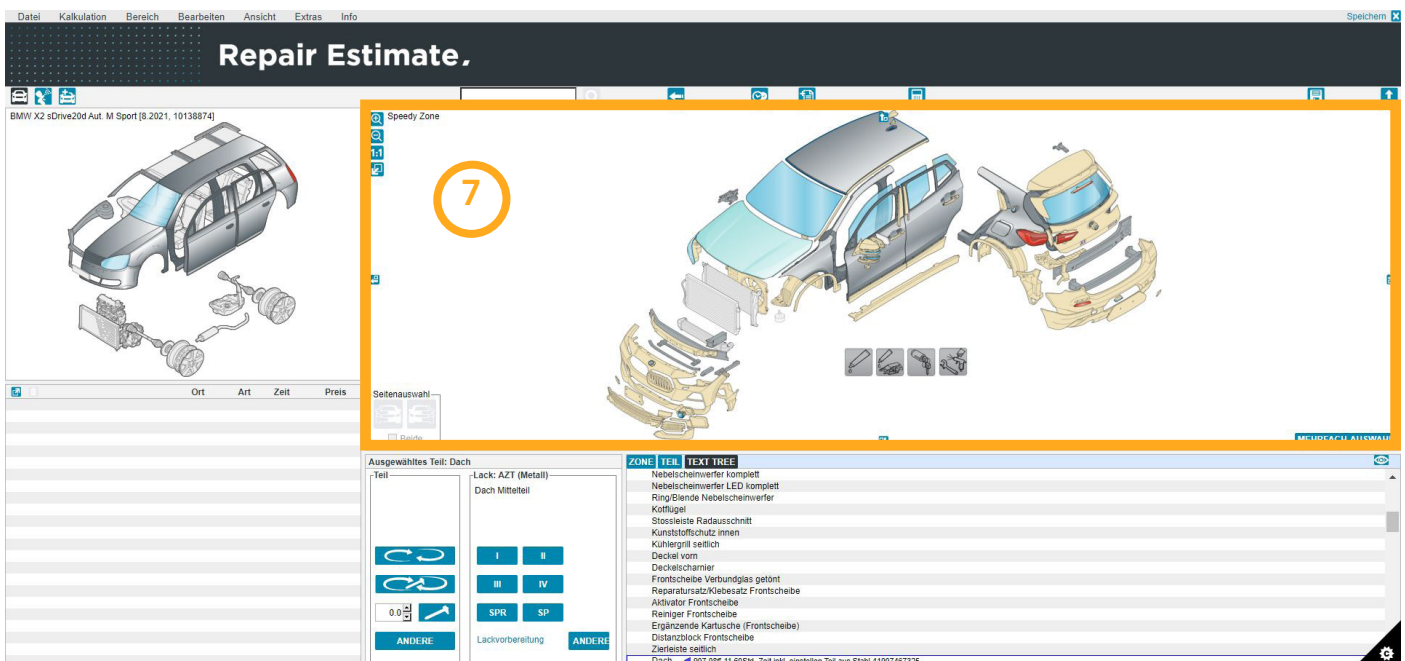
Datei Kalkulation Bereich Bearbeiten Ansicht Extras Info

Speichern

Repair Estimate.

BMW X2 sDrive20d Aut. M Sport [8.2021, 10138874]

Ort Art Zeit Preis

Speedy Zone

1:1

7

Seitenauswahl

Beide

MEHRFACH AUSWAHL

Ausgewähltes Teil: Dach

Teil

Lack: AZT (Metall)

Dach Mittelteil

I II

III IV

SPR SP

0.0

ANDERE

Lackvorbereitung

ANDERE

ZONE TEIL TEXT TREE

Nebelscheinwerfer komplett
Nebelscheinwerfer LED komplett
Ring/Blende Nebelscheinwerfer
Kotflügel
Stossleiste Radausschnitt
Kunststoffschutz innen
Kühlergrill seitlich
Deckel vorn
Deckelscharnier
Frontscheibe Verbundglas getönt
Reparatursatz/Klebesatz Frontscheibe
Aktivator Frontscheibe
Reiniger Frontscheibe
Ergänzende Kartusche (Frontscheibe)
Distanzblock Frontscheibe
Zierleiste seitlich
Dach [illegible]